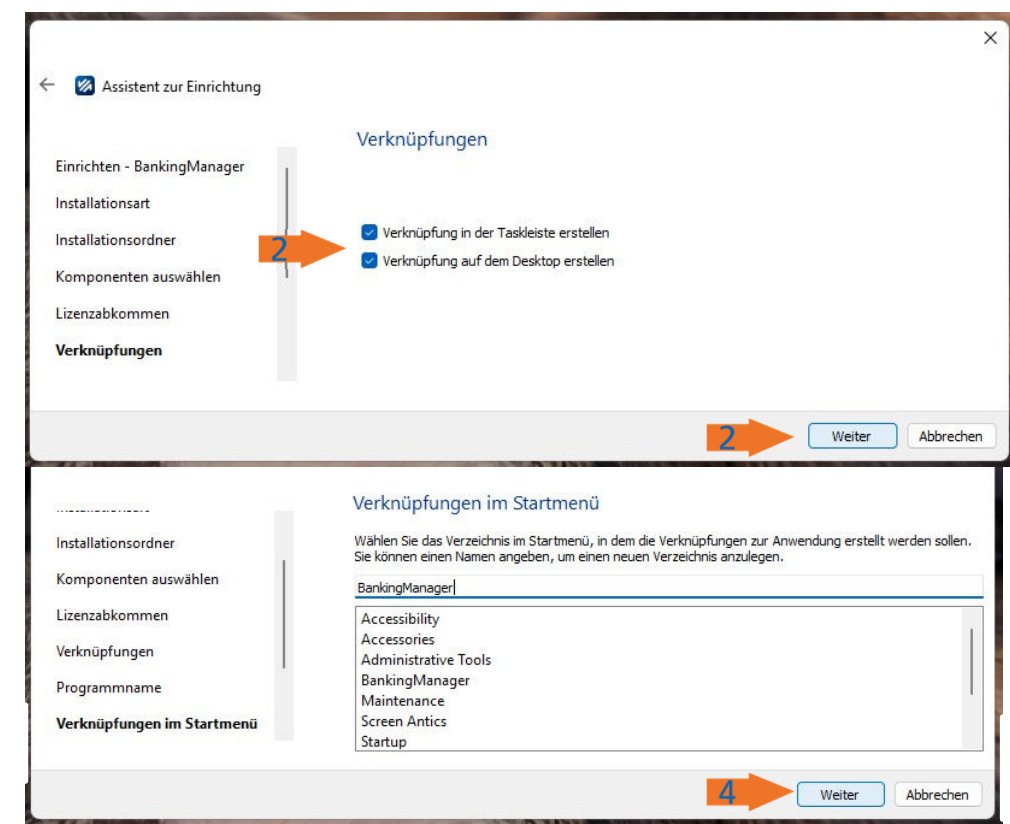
Assistent zur Einrichtung

Einrichten - BankingManager
Installationsart
Installationsordner
Komponenten auswählen
Lizenzabkommen
Verknüpfungen

Verknüpfungen

2

Verknüpfung in der Taskleiste erstellen
Verknüpfung auf dem Desktop erstellen

2

Weiter
Abbrechen

Installationsordner
Komponenten auswählen
Lizenzabkommen
Verknüpfungen
Programmname
Verknüpfungen im Startmenü

Verknüpfungen im Startmenü

Wählen Sie das Verzeichnis im Startmenü, in dem die Verknüpfungen zur Anwendung erstellt werden sollen. Sie können einen Namen angeben, um einen neuen Verzeichnis anzulegen.

BankingManager

Accessibility
Accessories
Administrative Tools
BankingManager
Maintenance
Screen Antics
Startup

4

Weiter
Abbrechen